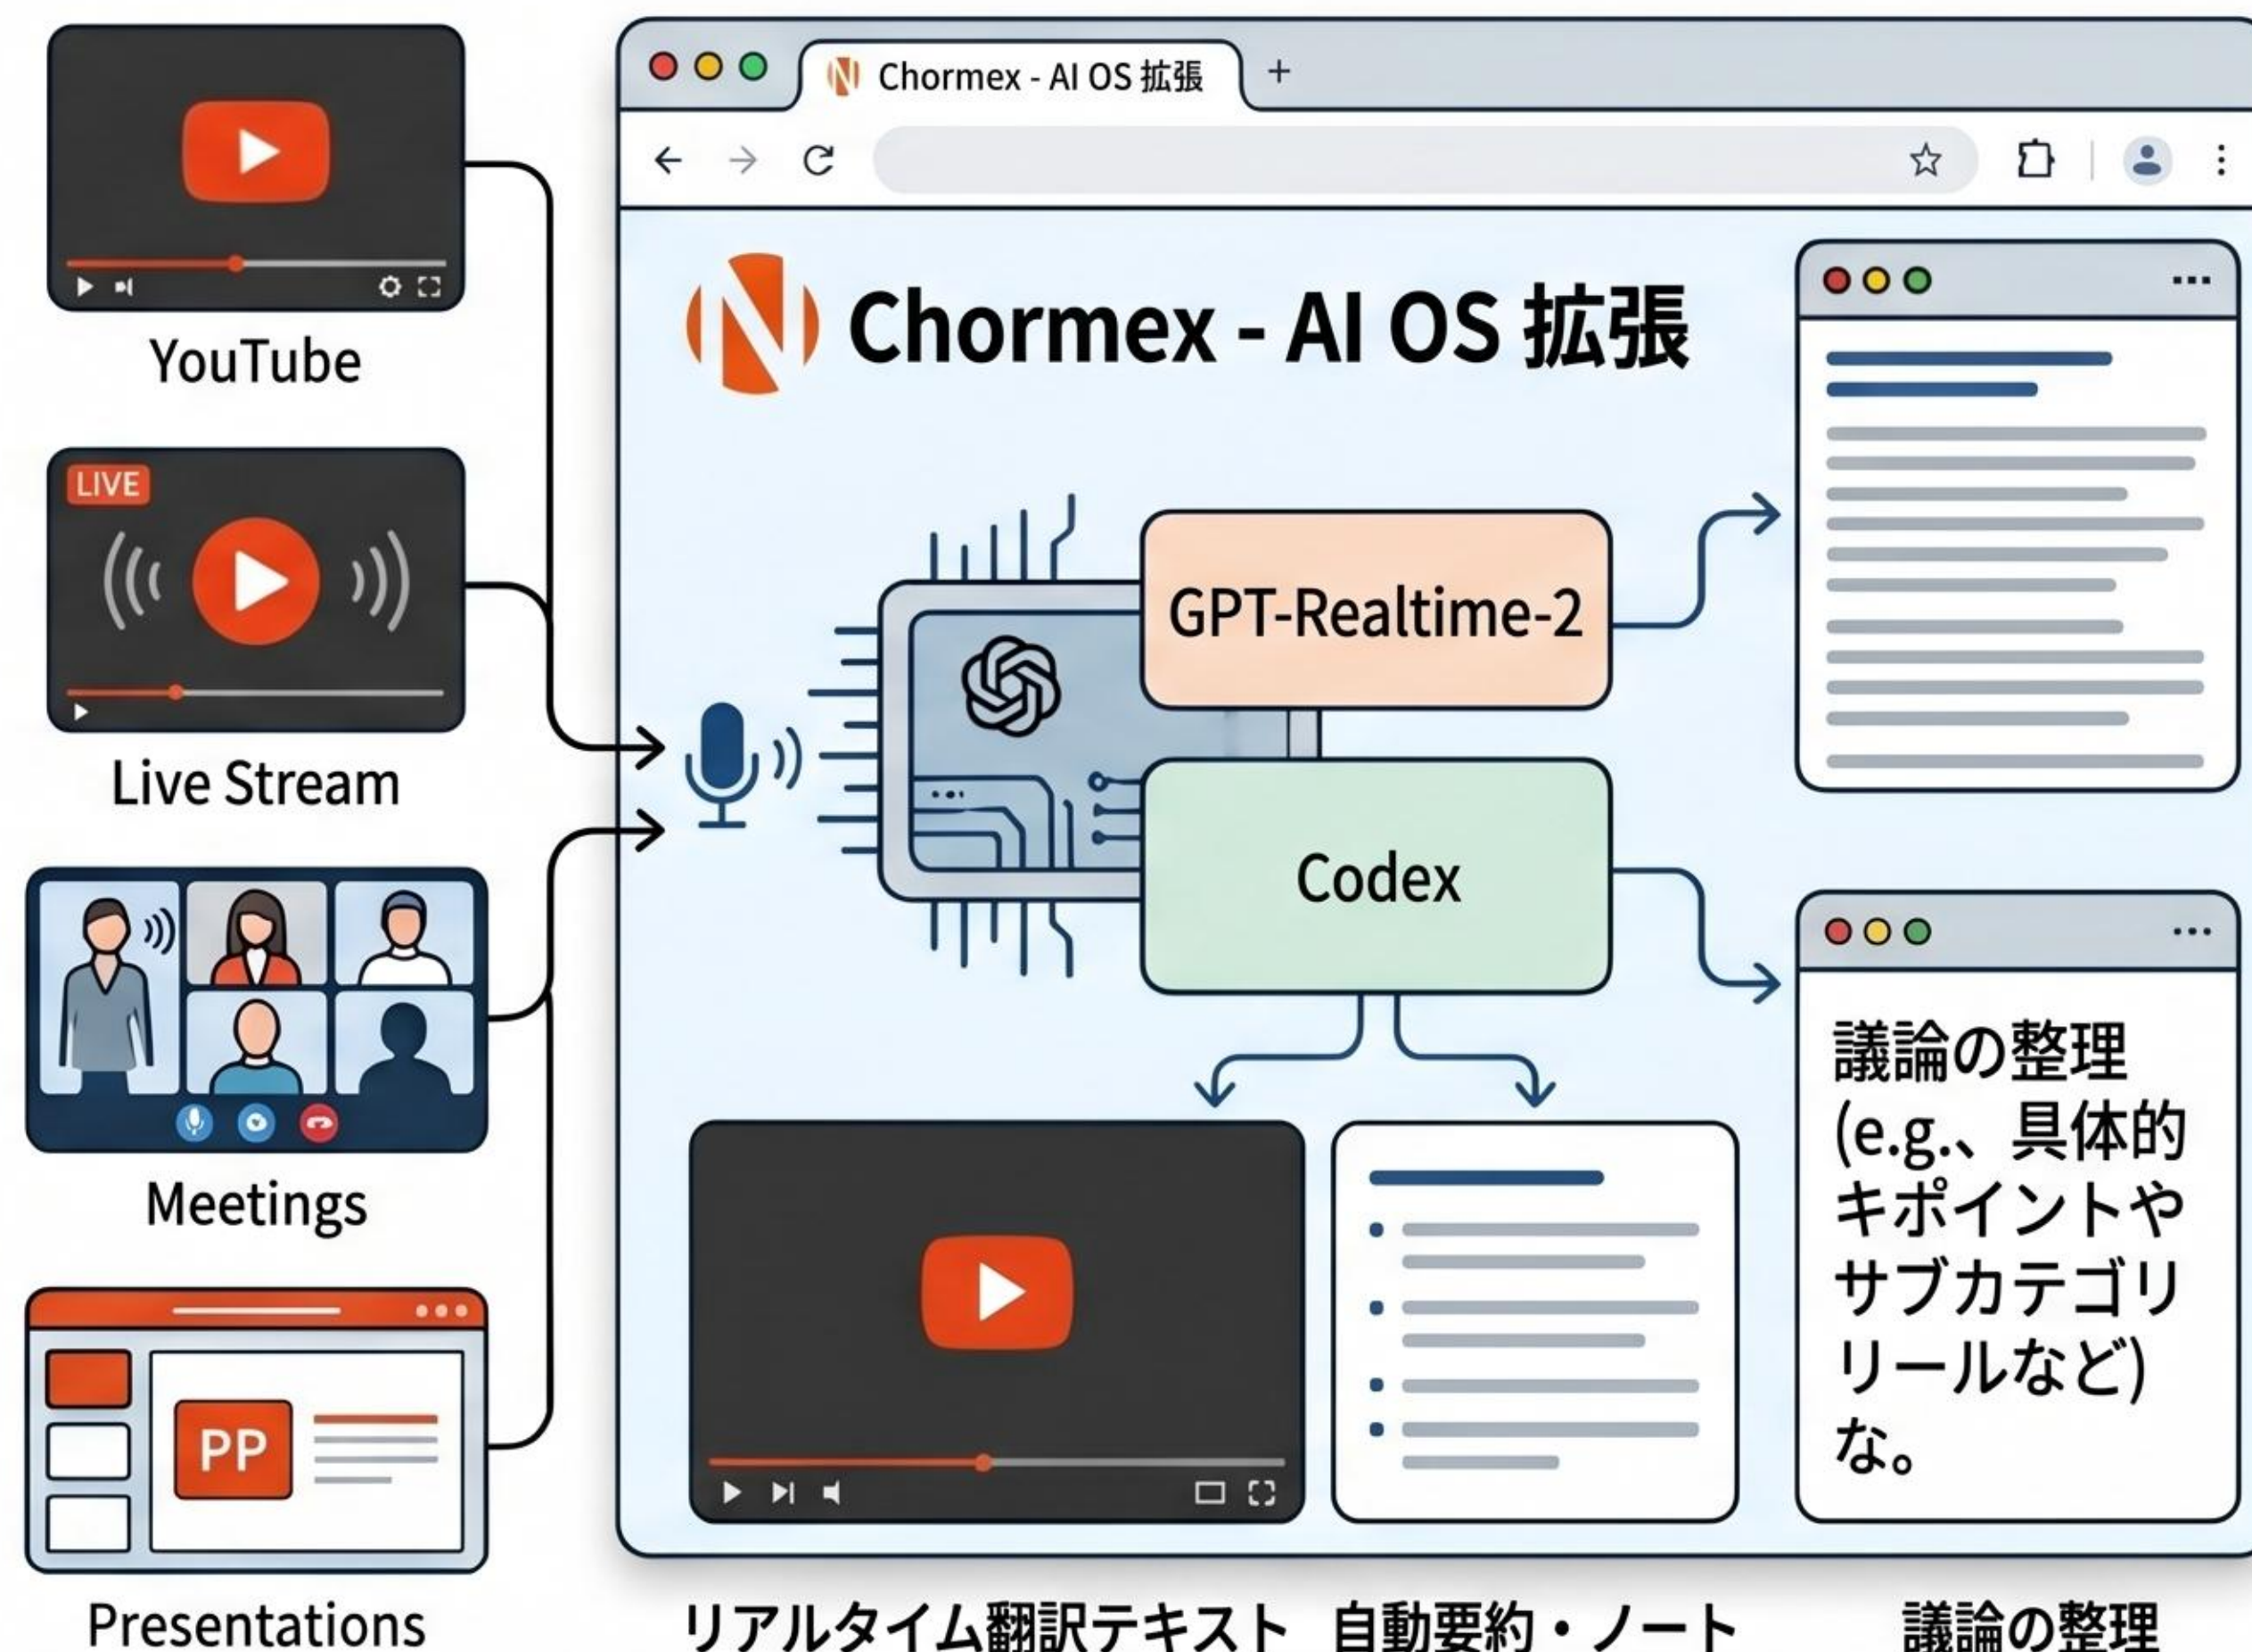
YouTube

LIVE

Live Stream

Meetings

PP

Presentations

Chormex - AI OS 拡張

+

Chormex - AI OS 拡張

GPT-Realtime-2

Codex

議論の整理 (e.g.、具体的キポイントやサブカテゴリリールなど) な。

リアルタイム翻訳テキスト

自動要約・ノート

議論の整理